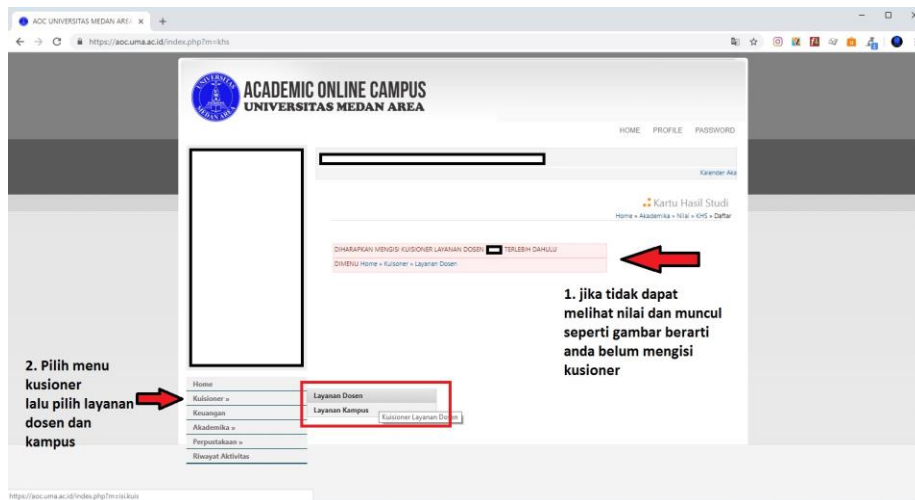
AOC UNIVERSITAS MEDAN AREA ×

https://aoc.uma.ac.id/index.php?m=khs

UNIVERSITAS MEDAN AREA

ACADEMIC ONLINE CAMPUS
UNIVERSITAS MEDAN AREA

HOME PROFILE PASSWORD

Kalender Aka

Kartu Hasil Studi

Home » Akademika » Nilai » KHS » Daftar

DIHARAPKAN MENGISI KUISIONER LAYANAN DOSEN TERLEBIH DAHULU
DIMENU Home » Kuisoner » Layanan Dosen

1. jika tidak dapat melihat nilai dan muncul seperti gambar berarti anda belum mengisi kusioner

2. Pilih menu kusioner lalu pilih layanan dosen dan kampus

Home
Kuisioner »
Keuangan
Akademika »
Perpustakaan »
Riwayat Aktivitas

Layanan Dosen
Layanan Kampus
Kuisioner Layanan Dosen

https://aoc.uma.ac.id/index.php?m=isi.kuis